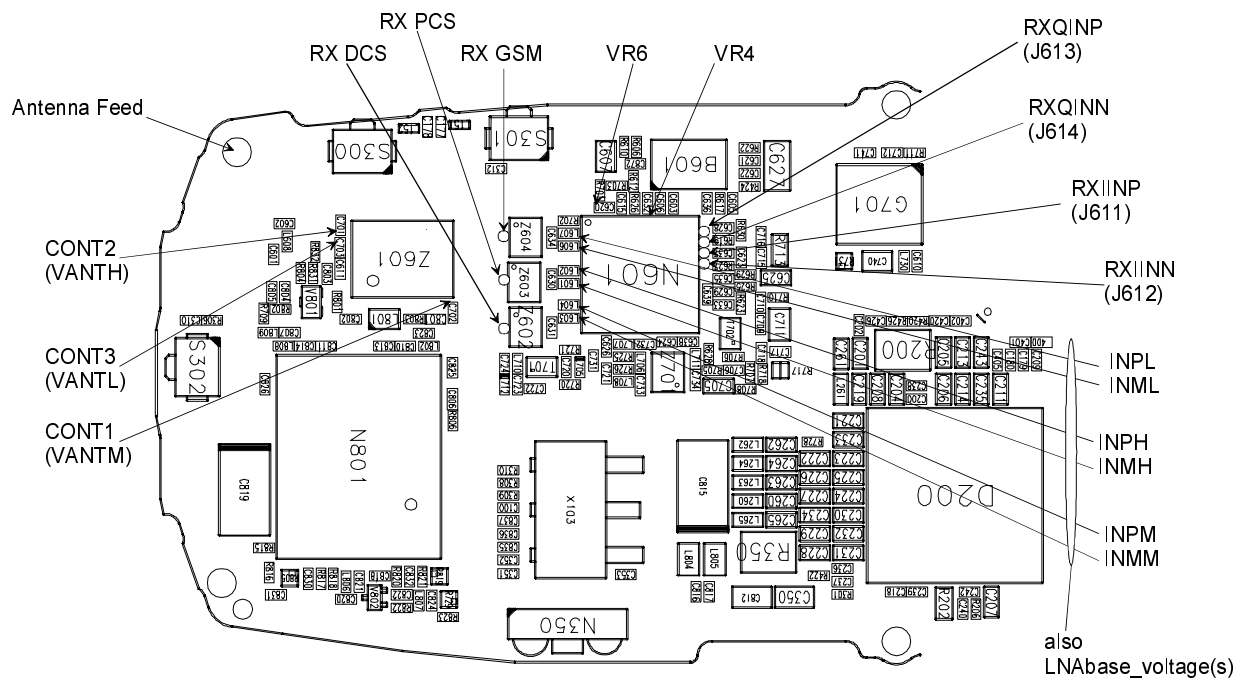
RX PCS
RX DCS
RX GSM
VR6
VR4
RXQINP
(J613)
Antenna Feed
RXQINN
(J614)
RXIINP
(J611)
CONT2
(VANTH)
RXIINN
(J612)
CONT3
(VANTL)
INPL
INML
CONT1
(VANTM)
INPH
INMH
INPM
INMM
also
LNAbase_voltage(s)
S300
S301
B601
C627
G701
Z601
Z604
Z603
Z602
N601
R200
S302
N801
D200
CR19
X103
CR15
R350
C350
N350
R202